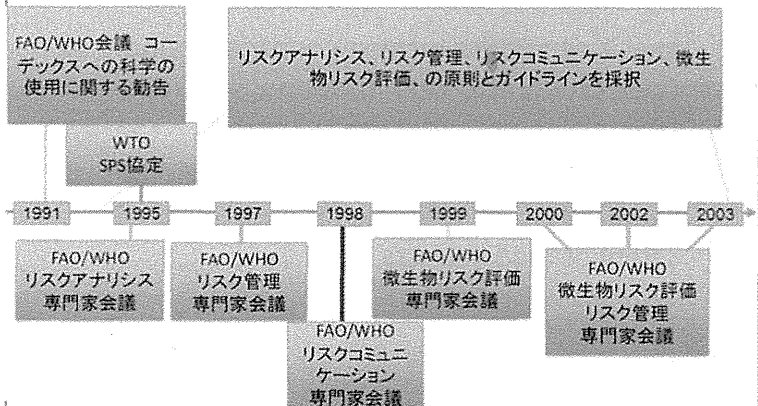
FAO/WHO会議 コーデックスへの科学の使用に関する勧告

リスクアナリシス、リスク管理、リスクコミュニケーション、微生物リスク評価、の原則とガイドラインを採択

WTO SPS協定

1991

1995

1997

1998

1999

2000

2002

2003

FAO/WHO リスクアナリシス 専門家会議

FAO/WHO リスク管理 専門家会議

FAO/WHO リスクコミュニケーション 専門家会議

FAO/WHO 微生物リスク評価 専門家会議

FAO/WHO 微生物リスク評価 リスク管理 専門家会議